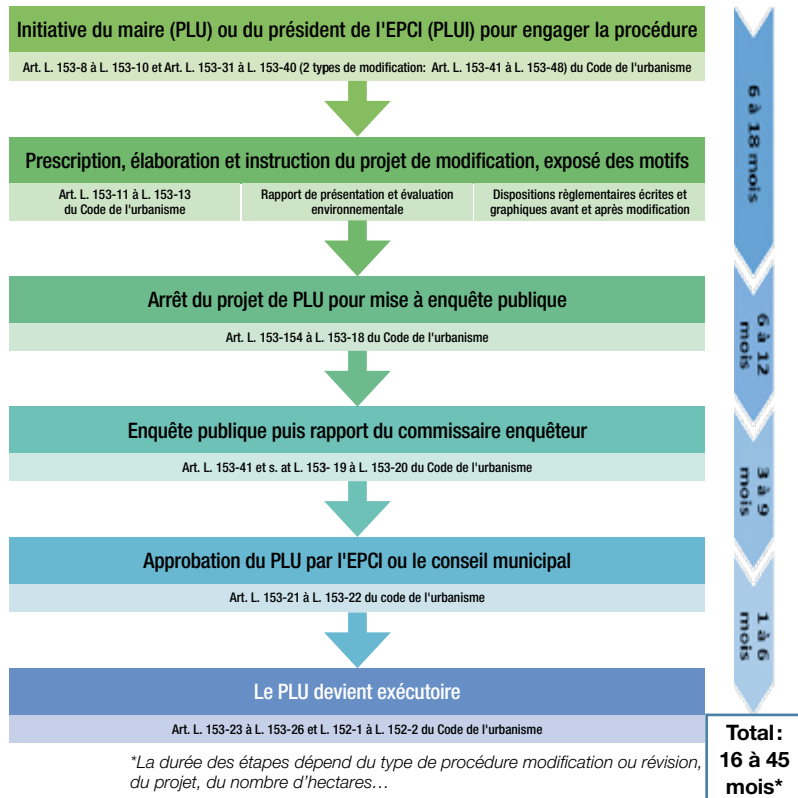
Initiative du maire (PLU) ou du président de l'EPCI (PLUI) pour engager la procédure

Art. L. 153-8 à L. 153-10 et Art. L. 153-31 à L. 153-40 (2 types de modification: Art. L. 153-41 à L. 153-48) du Code de l'urbanisme

Prescription, élaboration et instruction du projet de modification, exposé des motifs

Art. L. 153-11 à L. 153-13 du Code de l'urbanisme

Rapport de présentation et évaluation environnementale

Dispositions règlementaires écrites et graphiques avant et après modification

Arrêt du projet de PLU pour mise à enquête publique

Art. L. 153-154 à L. 153-18 du Code de l'urbanisme

Enquête publique puis rapport du commissaire enquêteur

Art. L. 153-41 et s. at L. 153- 19 à L. 153-20 du Code de l'urbanisme

Approbation du PLU par l'EPCI ou le conseil municipal

Art. L. 153-21 à L. 153-22 du code de l'urbanisme

Le PLU devient exécutoire

Art. L. 153-23 à L. 153-26 et L. 152-1 à L. 152-2 du Code de l'urbanisme

*La durée des étapes dépend du type de procédure modification ou révision, du projet, du nombre d'hectares…

6 à 18 mois

6 à 12 mois

3 à 9 mois

1 à 6 mois

Total : 16 à 45 mois*